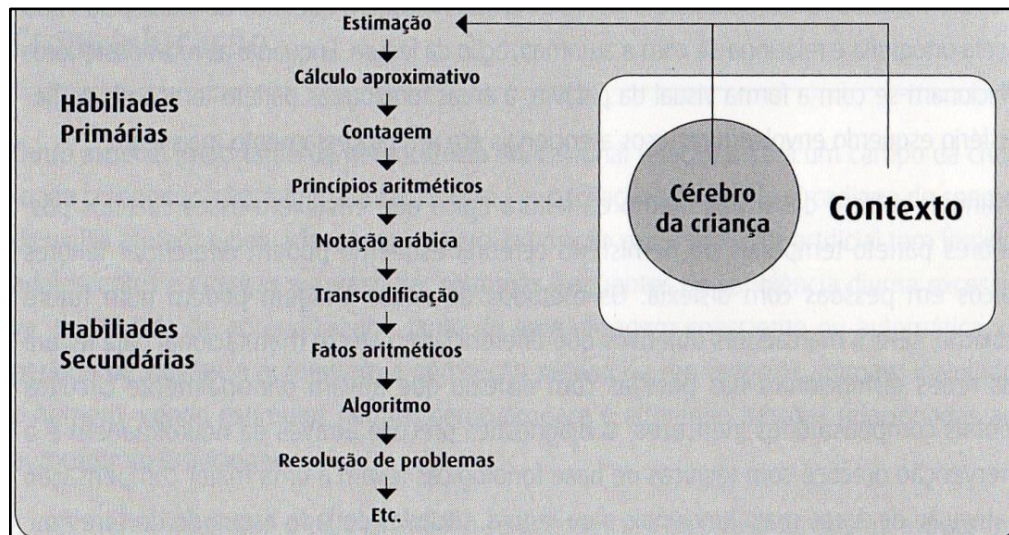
Estimação

Cálculo aproximativo

Habiliades Primárias

Contagem

Princípios aritméticos

Notação arábica

Transcodificação

Habiliades Secundárias

Fatos aritméticos

Algoritmo

Resolução de problemas

Etc.

Cérebro da criança

Contexto